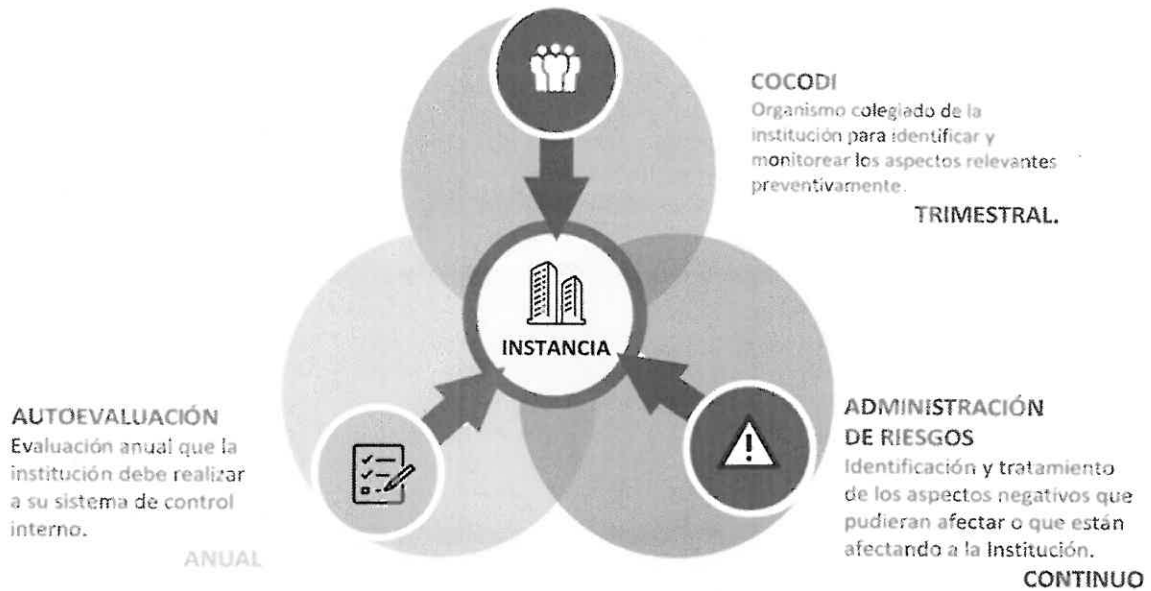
COCODI
Organismo colegiado de la institución para identificar y monitorear los aspectos relevantes preventivamente.
TRIMESTRAL.

INSTANCIA

AUTOEVALUACIÓN
Evaluación anual que la institución debe realizar a su sistema de control interno.
ANUAL

ADMINISTRACIÓN DE RIESGOS
Identificación y tratamiento de los aspectos negativos que pudieran afectar o que están afectando a la Institución.
CONTINUO